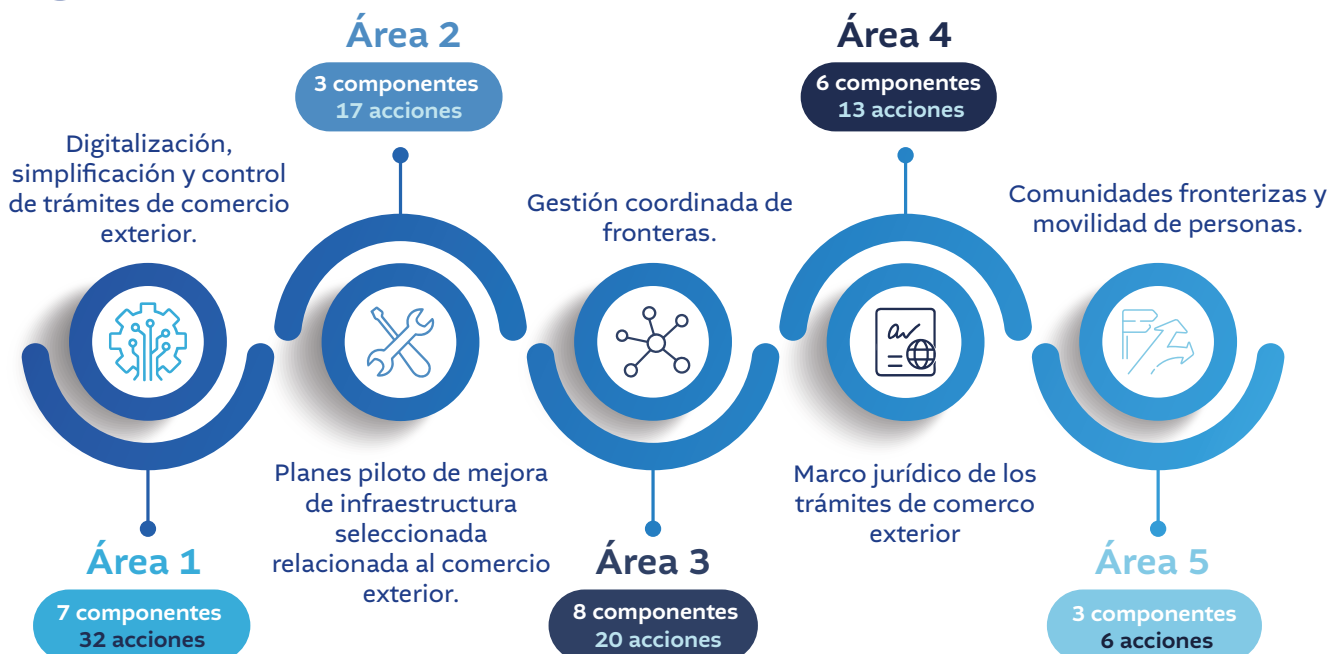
Área 2
3 componentes
17 acciones

Área 4
6 componentes
13 acciones

Digitalización, simplificación y control de trámites de comercio exterior.

Gestión coordinada de fronteras.

Comunidades fronterizas y movilidad de personas.

Planes piloto de mejora de infraestructura seleccionada relacionada al comercio exterior.

Marco jurídico de los trámites de comerco exterior

Área 1
7 componentes
32 acciones

Área 3
8 componentes
20 acciones

Área 5
3 componentes
6 acciones